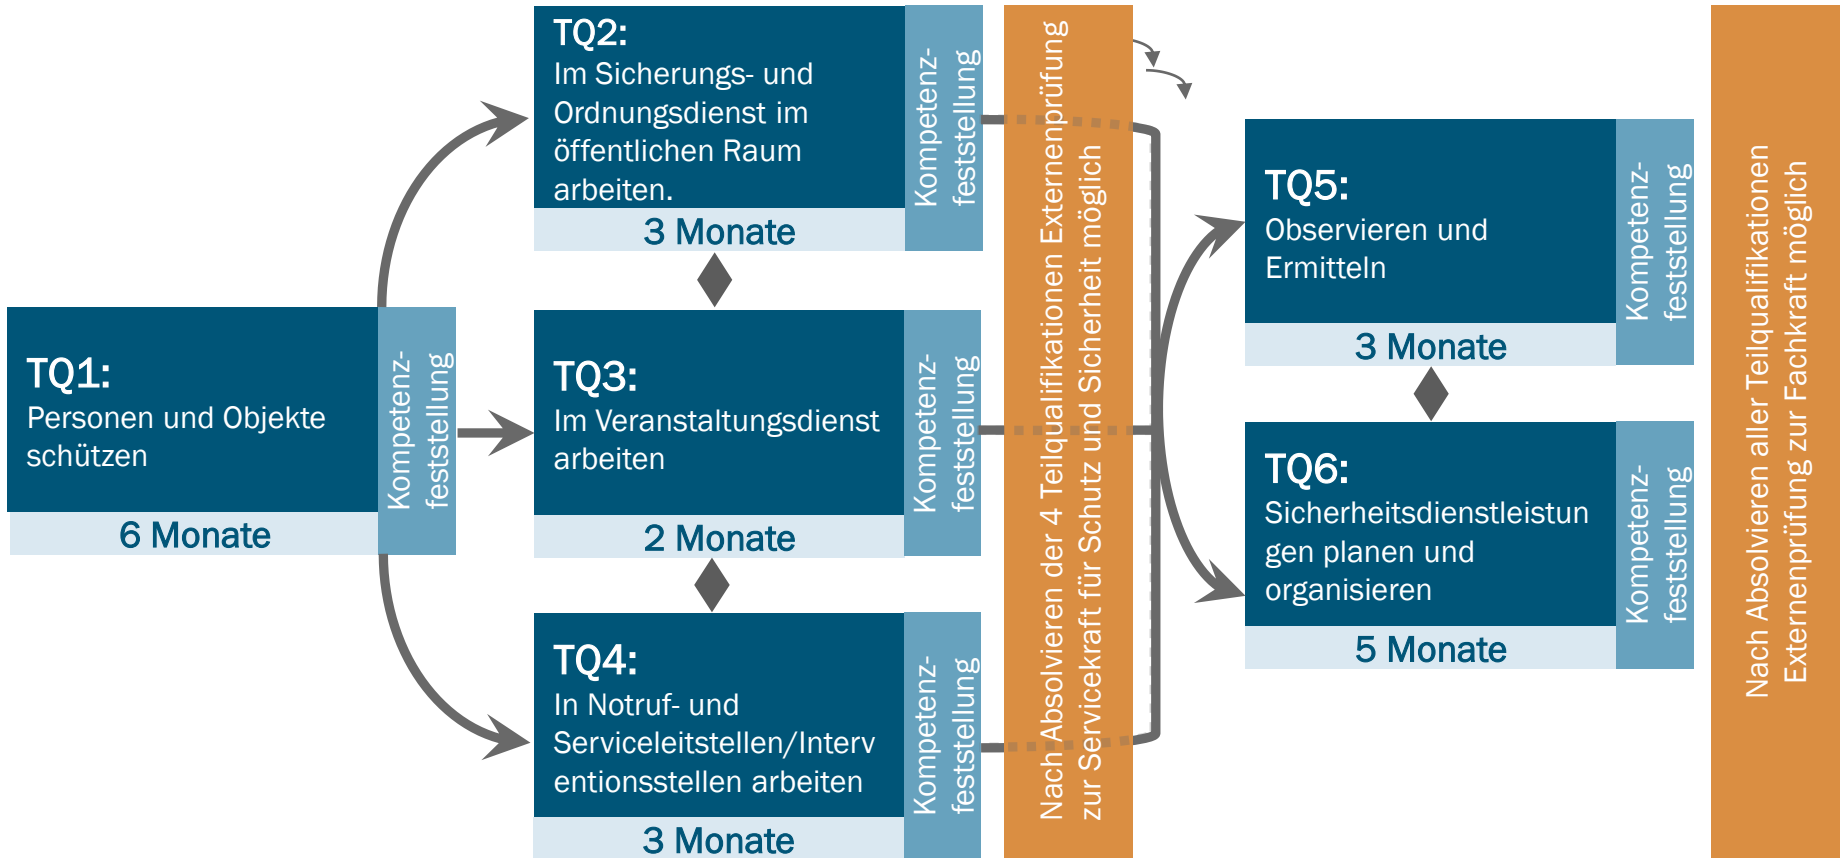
TQ1:
Personen und Objekte schützen

Kompetenzfeststellung

6 Monate

TQ2:
Im Sicherungs- und Ordnungsdienst im öffentlichen Raum arbeiten.

Kompetenzfeststellung

3 Monate

TQ3:
Im Veranstaltungsdienst arbeiten

Kompetenzfeststellung

2 Monate

TQ4:
In Notruf- und Serviceleitstellen/Interventionsstellen arbeiten

Kompetenzfeststellung

3 Monate

Nach Absolvieren der 4 Teilqualifikationen Externenprüfung zur Servicekraft für Schutz und Sicherheit möglich

TQ5:
Observieren und Ermitteln

Kompetenzfeststellung

3 Monate

TQ6:
Sicherheitsdienstleistungen planen und organisieren

Kompetenzfeststellung

5 Monate

Nach Absolvieren aller Teilqualifikationen Externenprüfung zur Fachkraft möglich